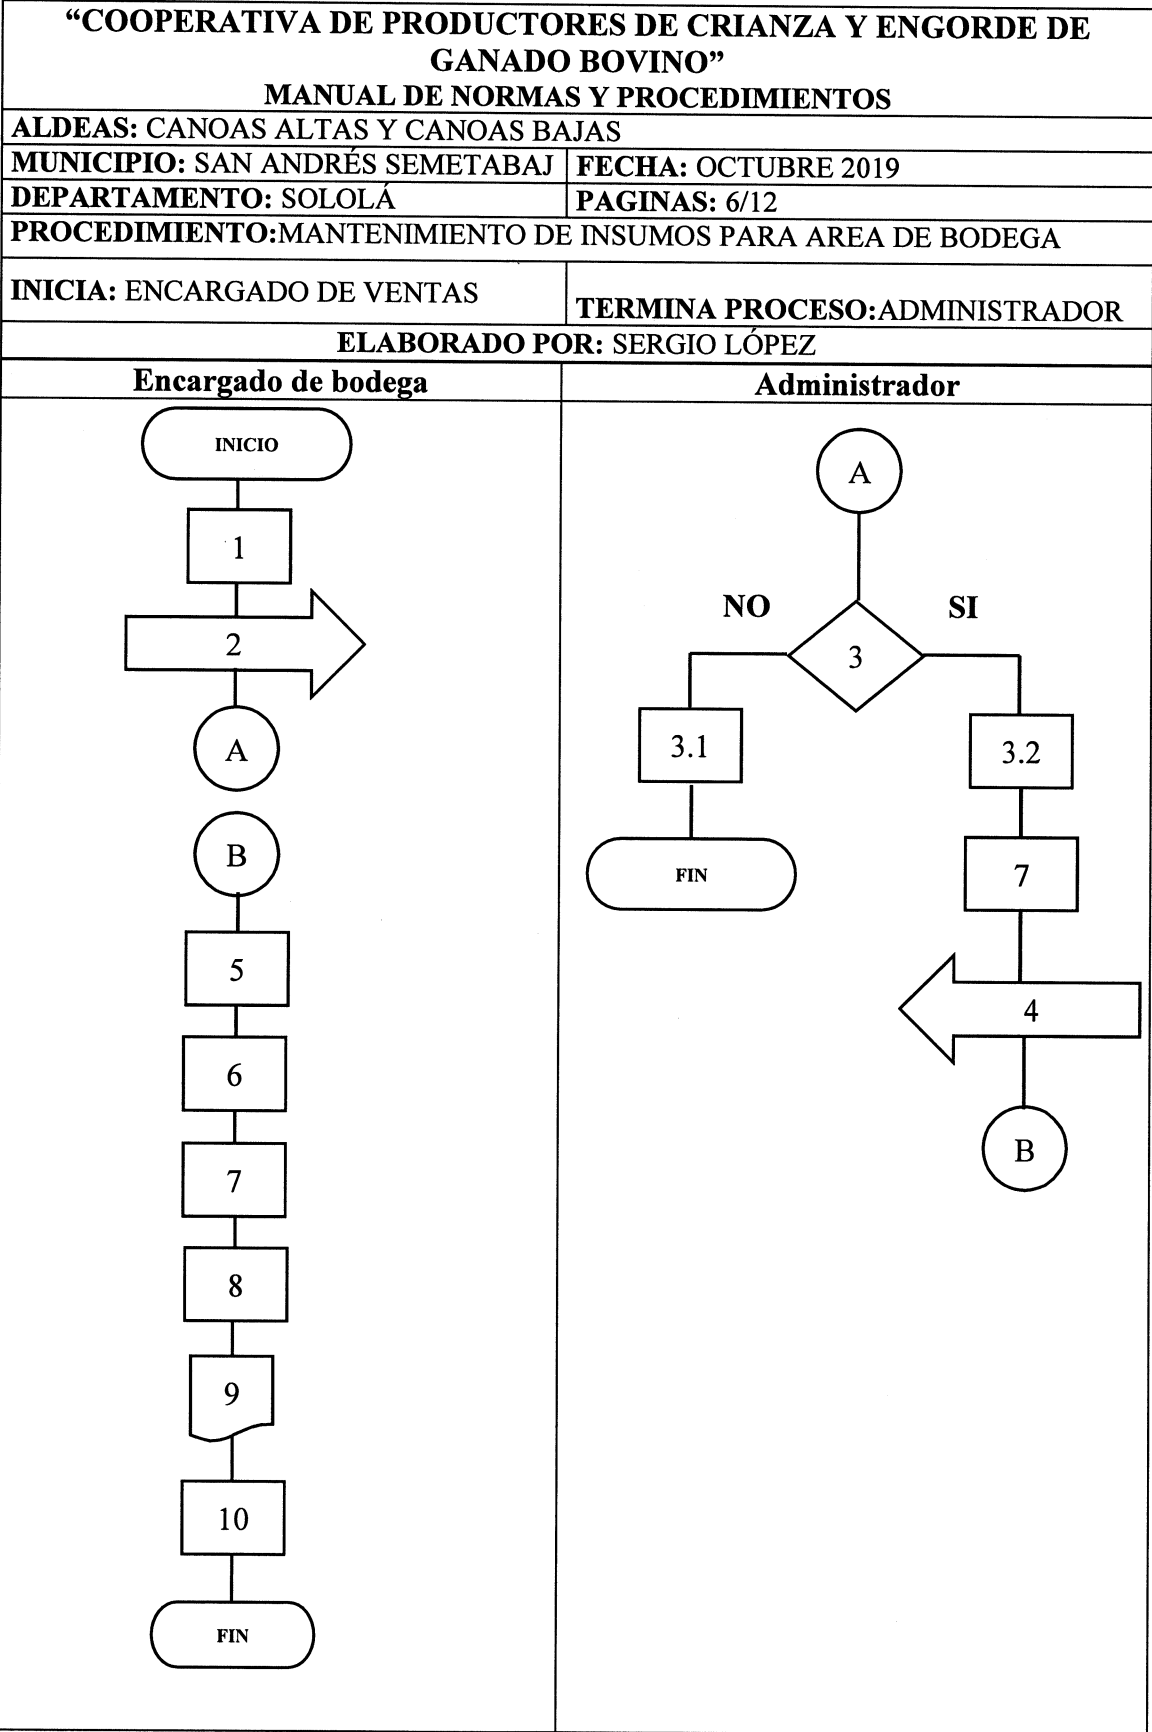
"COOPERATIVA DE PRODUCTORES DE CRIANZA Y ENGORDE DE GANADO BOVINO"
MANUAL DE NORMAS Y PROCEDIMIENTOS

| ALDEAS: CANOAS ALTAS Y CANOAS BAJAS | |
|---|---|
| MUNICIPIO: SAN ANDRÉS SEMETABAJ | FECHA: OCTUBRE 2019 |
| DEPARTAMENTO: SOLOLÁ | PAGINAS: 6/12 |
| PROCEDIMIENTO:MANTENIMIENTO DE INSUMOS PARA AREA DE BODEGA | |
| INICIA: ENCARGADO DE VENTAS | TERMINA PROCESO:ADMINISTRADOR |
| ELABORADO POR: SERGIO LÓPEZ | |
| Encargado de bodega | Administrador |

INICIO
1
2
A
B
5
6
7
8
9
10
FIN

A
NO
SI
3
3.1
FIN
3.2
7
4
B